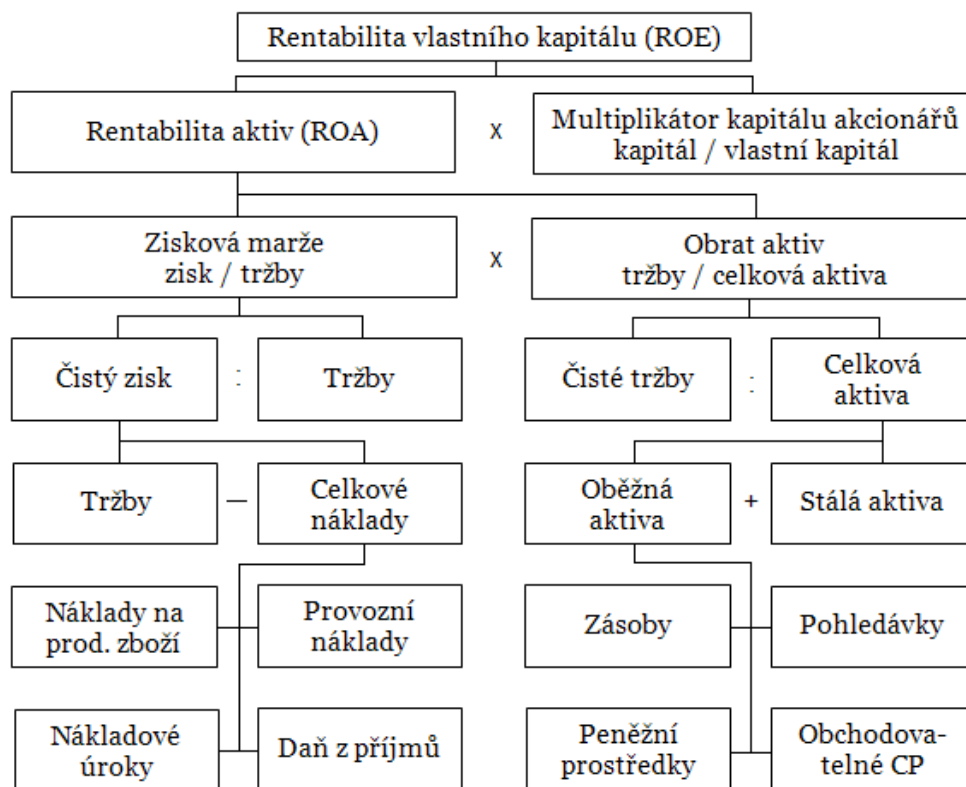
Rentabilita vlastního kapitálu (ROE)

Rentabilita aktiv (ROA)

x

Multiplikátor kapitálu akcionářů
kapitál / vlastní kapitál

Zisková marže
zisk / tržby

x

Obrat aktiv
tržby / celková aktiva

Čistý zisk

:

Tržby

Čisté tržby

:

Celková aktiva

Tržby

—

Celkové náklady

Oběžná aktiva

+

Stálá aktiva

Náklady na prod. zboží

Provozní náklady

Zásoby

Pohledávky

Nákladové úroky

Daň z příjmů

Peněžní prostředky

Obchodovatelné CP